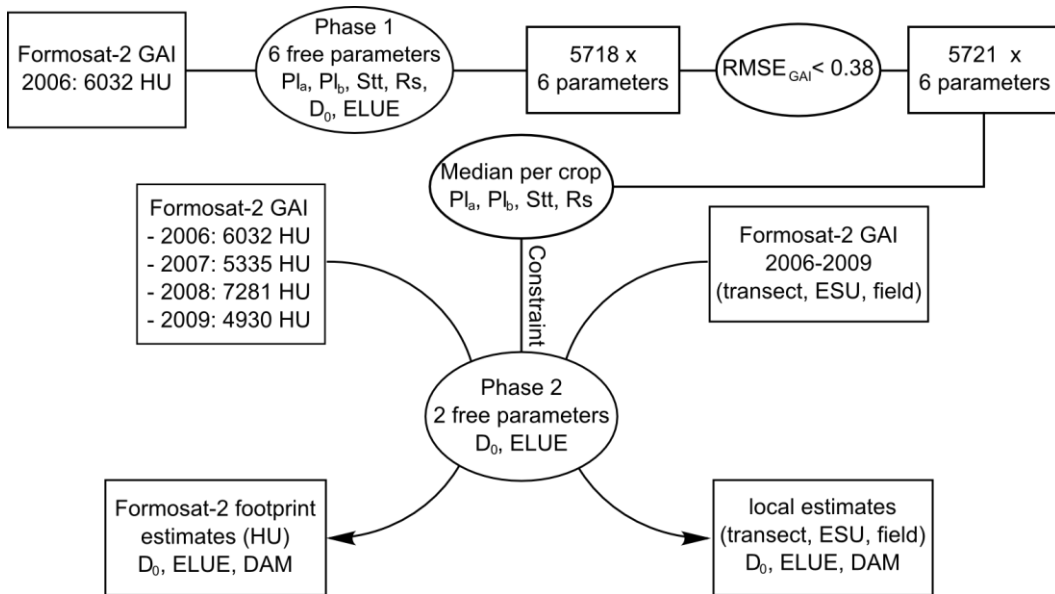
Formosat-2 GAI
2006: 6032 HU

Phase 1
6 free parameters
$Pl_a$, $Pl_b$, Stt, Rs,
$D_0$, ELUE

5718 x
6 parameters

$RMSE_{GAI}$< 0.38

5721 x
6 parameters

Median per crop
$Pl_a$, $Pl_b$, Stt, Rs

Formosat-2 GAI
- 2006: 6032 HU
- 2007: 5335 HU
- 2008: 7281 HU
- 2009: 4930 HU

Constraint

Formosat-2 GAI
2006-2009
(transect, ESU, field)

Phase 2
2 free parameters
$D_0$, ELUE

Formosat-2 footprint
estimates (HU)
$D_0$, ELUE, DAM

local estimates
(transect, ESU, field)
$D_0$, ELUE, DAM